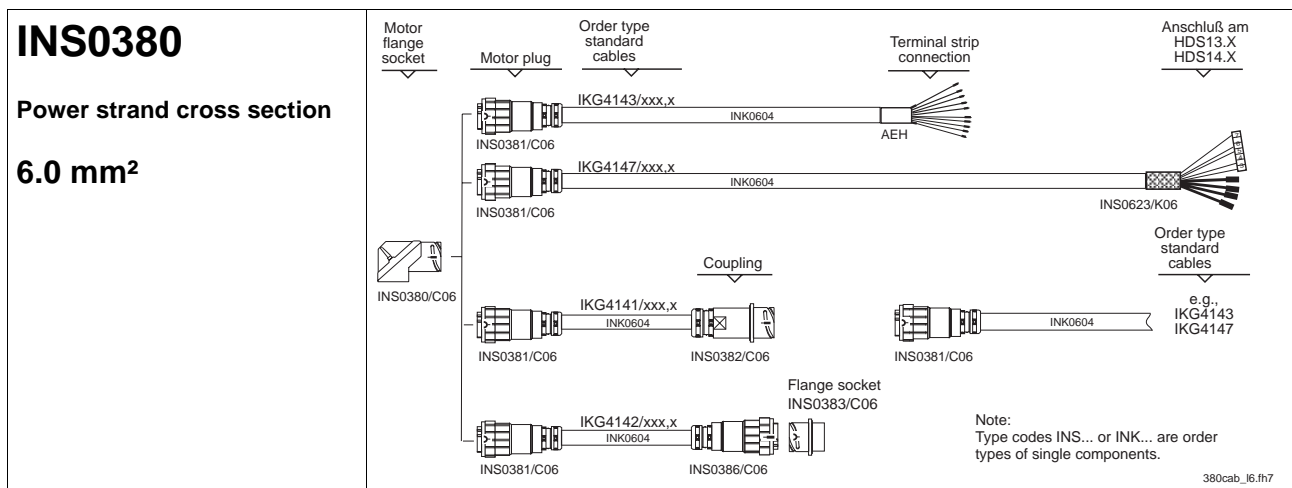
INS0380

Power strand cross section

6.0 mm²

Motor flange socket

Motor plug

Order type standard cables

Terminal strip connection

Anschluß am HDS13.X HDS14.X

IKG4143/xxx,x

INK0604

AEH

INS0381/C06

IKG4147/xxx,x

INK0604

INS0381/C06

INS0623/K06

Order type standard cables

Coupling

INS0380/C06

IKG4141/xxx,x

INK0604

INS0381/C06

INS0382/C06

INK0604

INS0381/C06

e.g., IKG4143 IKG4147

Flange socket INS0383/C06

IKG4142/xxx,x

INK0604

INS0381/C06

INS0386/C06

Note:
Type codes INS... or INK... are order types of single components.

380cab_l6.fh7